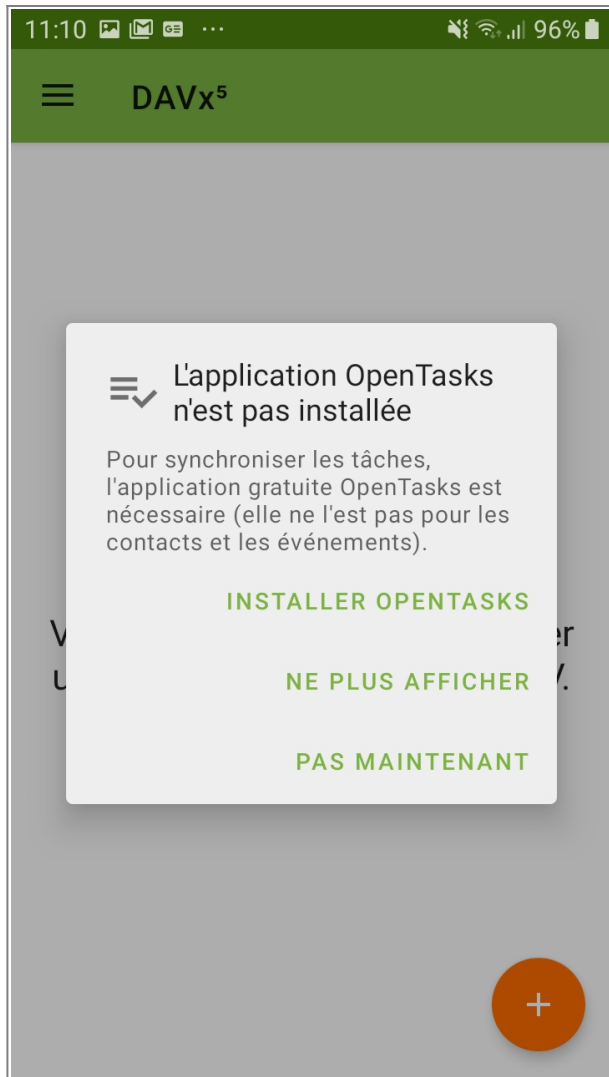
11:10 ··· 96%

DAVx⁵

L'application OpenTasks n'est pas installée

Pour synchroniser les tâches, l'application gratuite OpenTasks est nécessaire (elle ne l'est pas pour les contacts et les événements).

INSTALLER OPENTASKS

NE PLUS AFFICHER

PAS MAINTENANT

V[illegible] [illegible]er
u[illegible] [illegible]V.

+